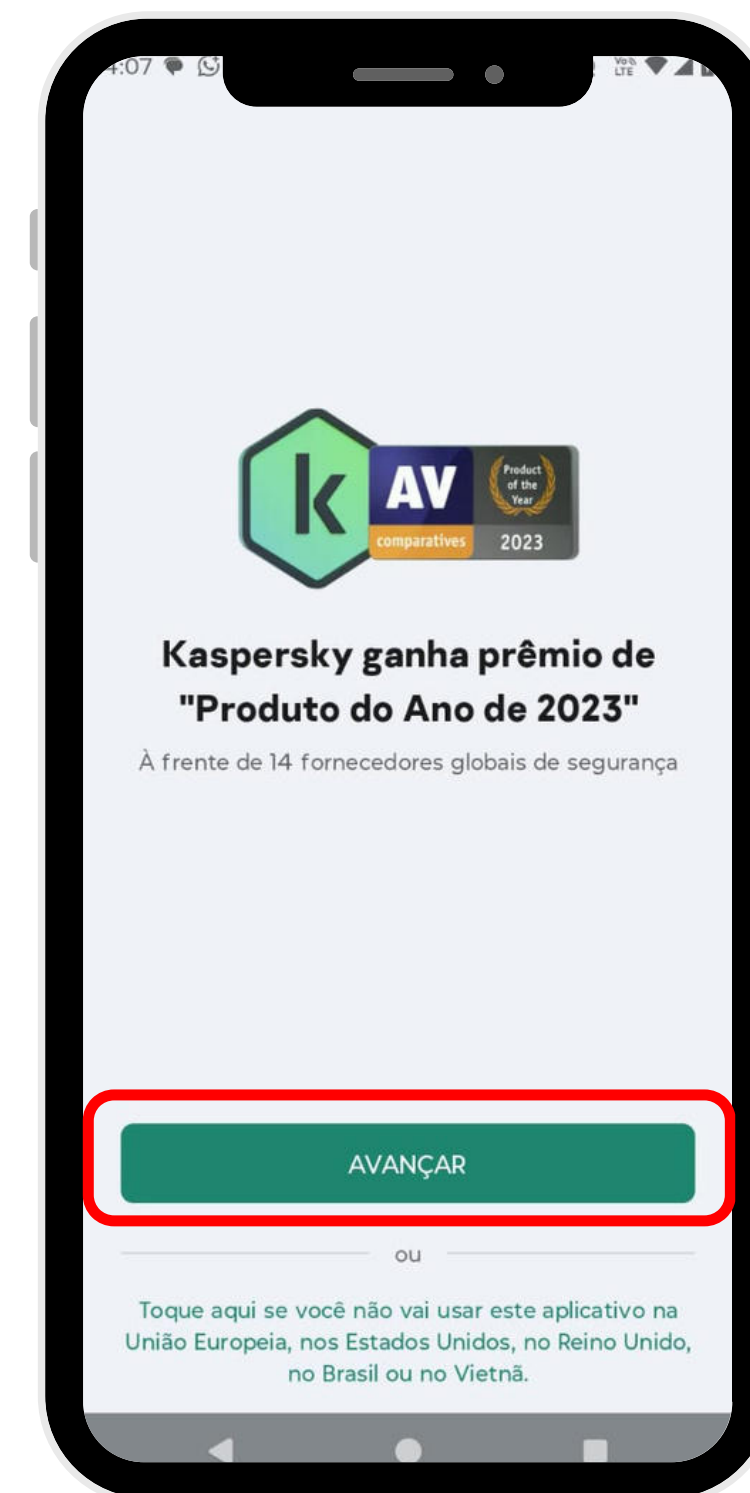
4:07

k AV comparatives Product of the Year 2023

Kaspersky ganha prêmio de "Produto do Ano de 2023"

À frente de 14 fornecedores globais de segurança

AVANÇAR

ou

Toque aqui se você não vai usar este aplicativo na União Europeia, nos Estados Unidos, no Reino Unido, no Brasil ou no Vietnã.